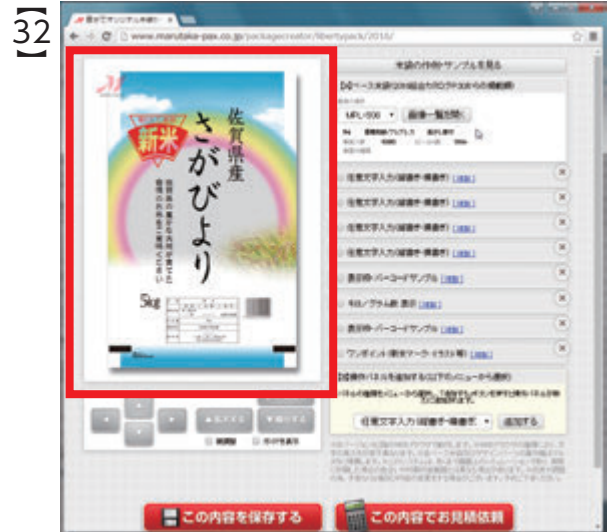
32

www.marutaka-pax.co.jp/packagecreator/libertypack/2016/

佐賀県産
さがびより
新米
5kg

MPL-500
画像一覧を開く

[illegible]

日本文字入力(縦書き・横書き)
日本文字入力(縦書き・横書き)
日本文字入力(縦書き・横書き)
日本文字入力(縦書き・横書き)
表示枠・バーコードサンプル
キロ/グラム数 表示
表示枠・バーコードサンプル
ワンポイント(新米マーク・イラスト等)

日本文字入力(縦書き・横書き)
追加する

この内容を保存する
この内容でお見積依頼